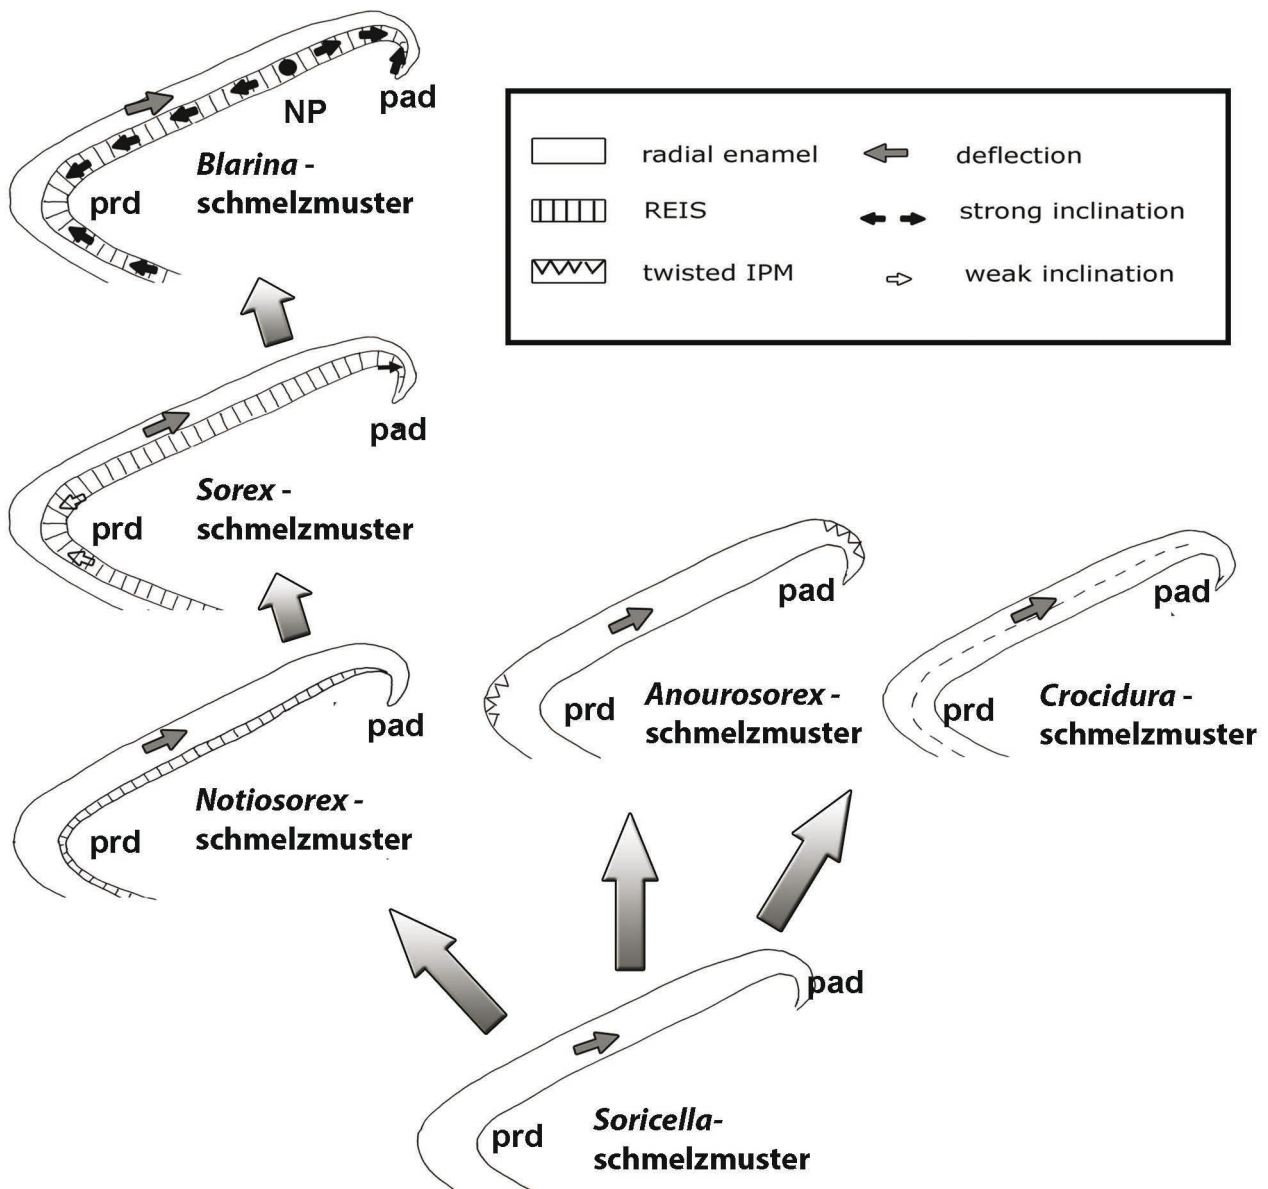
NP
pad
prd
*Blarina* - schmelzmuster

| | radial enamel | | deflection |
|---|---|---|---|
| | REIS | | strong inclination |
| | twisted IPM | | weak inclination |

pad
prd
*Sorex* - schmelzmuster

pad
prd
*Notiosorex* - schmelzmuster

pad
prd
*Anourosorex* - schmelzmuster

pad
prd
*Crocidura* - schmelzmuster

pad
prd
*Soricella*- schmelzmuster